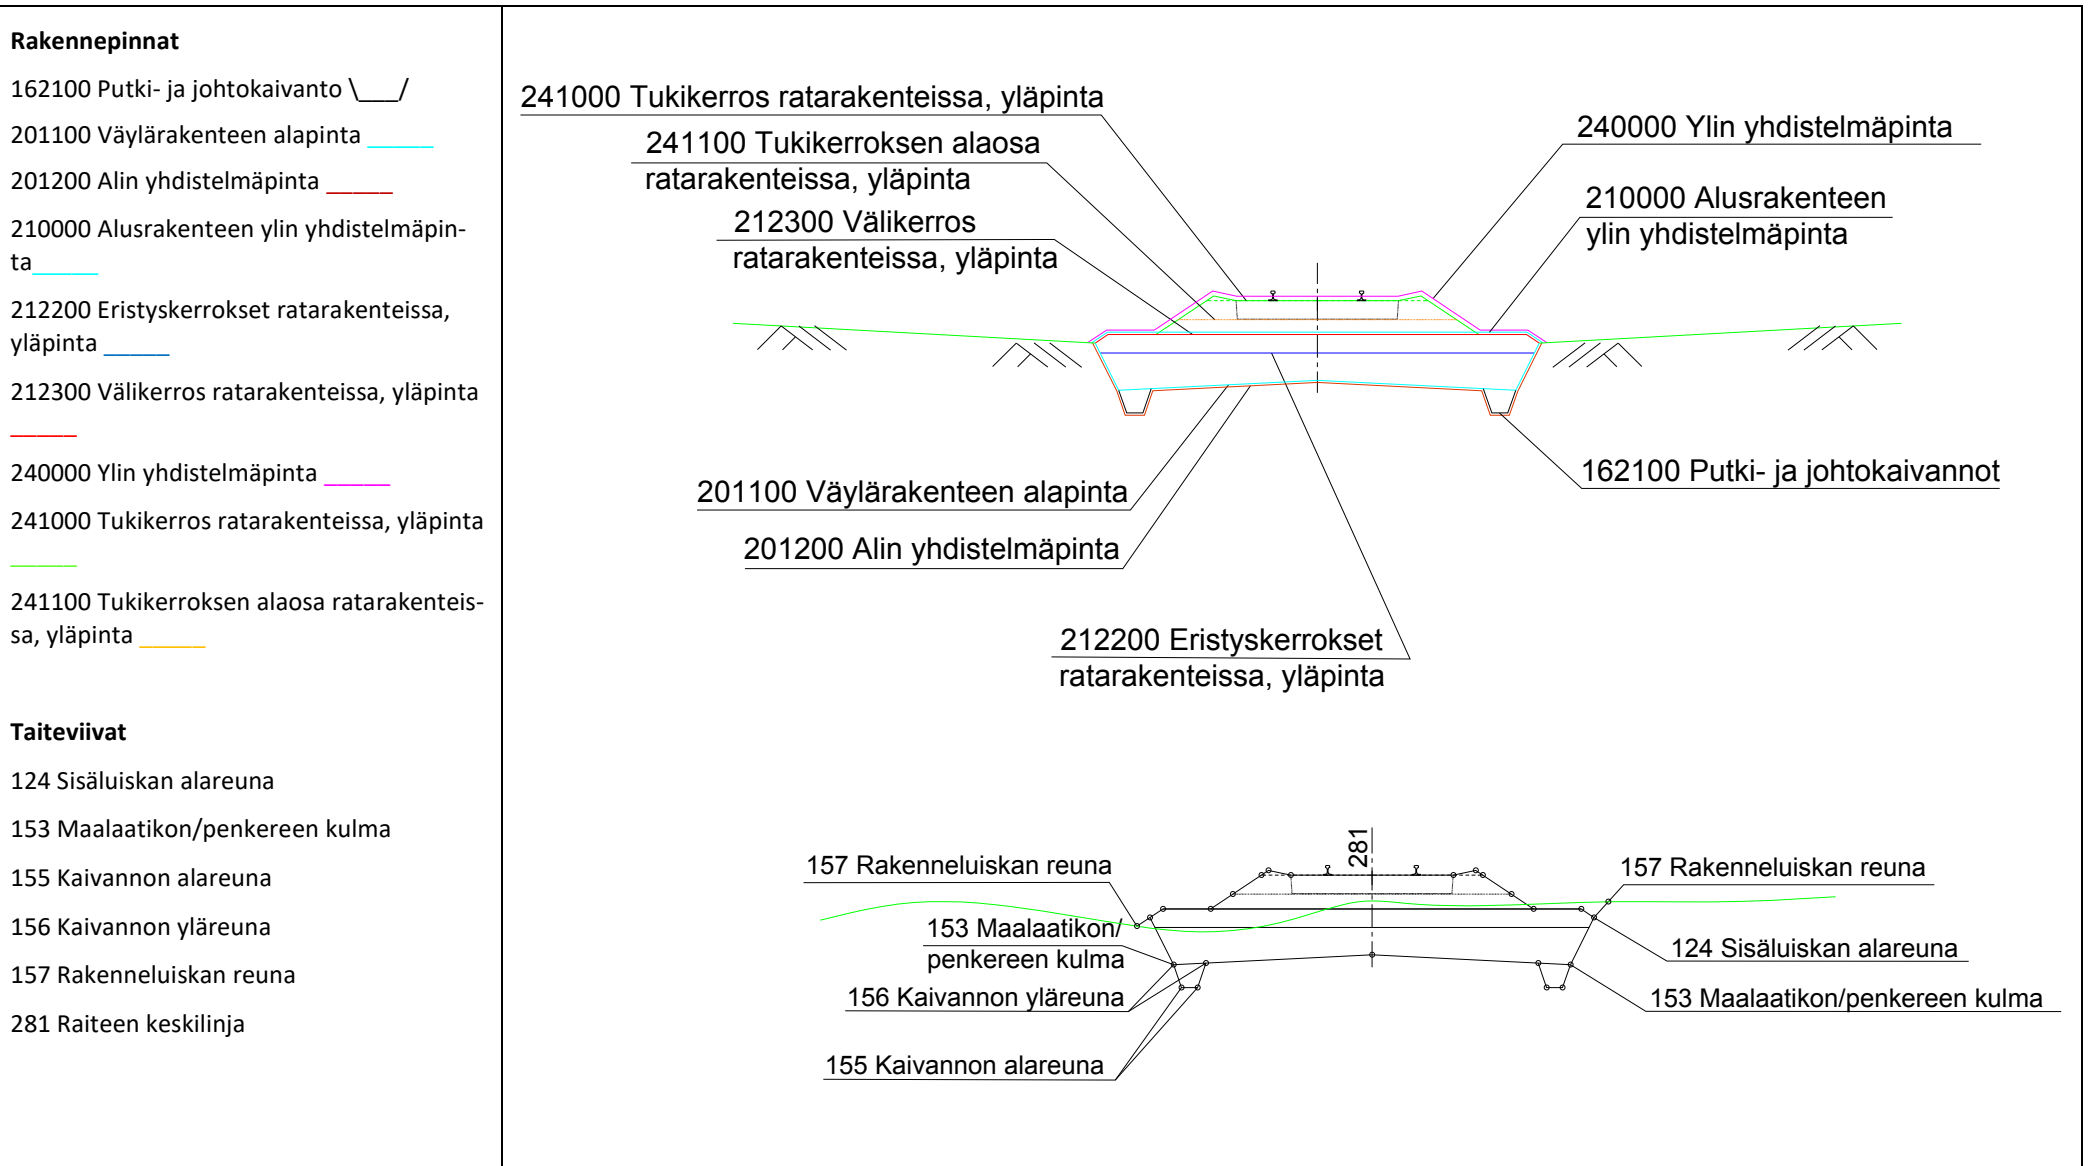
**Rakennepinnat**

162100 Putki- ja johtokaivanto \\___/

201100 Väylärakenteen alapinta _____

201200 Alin yhdistelmäpinta _____

210000 Alusrakenteen ylin yhdistelmäpinta_____

212200 Eristyskerrokset ratarakenteissa, yläpinta _____

212300 Välikerros ratarakenteissa, yläpinta _____

240000 Ylin yhdistelmäpinta _____

241000 Tukikerros ratarakenteissa, yläpinta _____

241100 Tukikerroksen alaosa ratarakenteissa, yläpinta _____

**Taiteviivat**

124 Sisäluiskan alareuna

153 Maalaatikon/penkereen kulma

155 Kaivannon alareuna

156 Kaivannon yläreuna

157 Rakenneluiskan reuna

281 Raiteen keskilinja

241000 Tukikerros ratarakenteissa, yläpinta

241100 Tukikerroksen alaosa ratarakenteissa, yläpinta

212300 Välikerros ratarakenteissa, yläpinta

240000 Ylin yhdistelmäpinta

210000 Alusrakenteen ylin yhdistelmäpinta

201100 Väylärakenteen alapinta

201200 Alin yhdistelmäpinta

162100 Putki- ja johtokaivannot

212200 Eristyskerrokset ratarakenteissa, yläpinta

281

157 Rakenneluiskan reuna

157 Rakenneluiskan reuna

153 Maalaatikon/ penkereen kulma

124 Sisäluiskan alareuna

156 Kaivannon yläreuna

153 Maalaatikon/penkereen kulma

155 Kaivannon alareuna